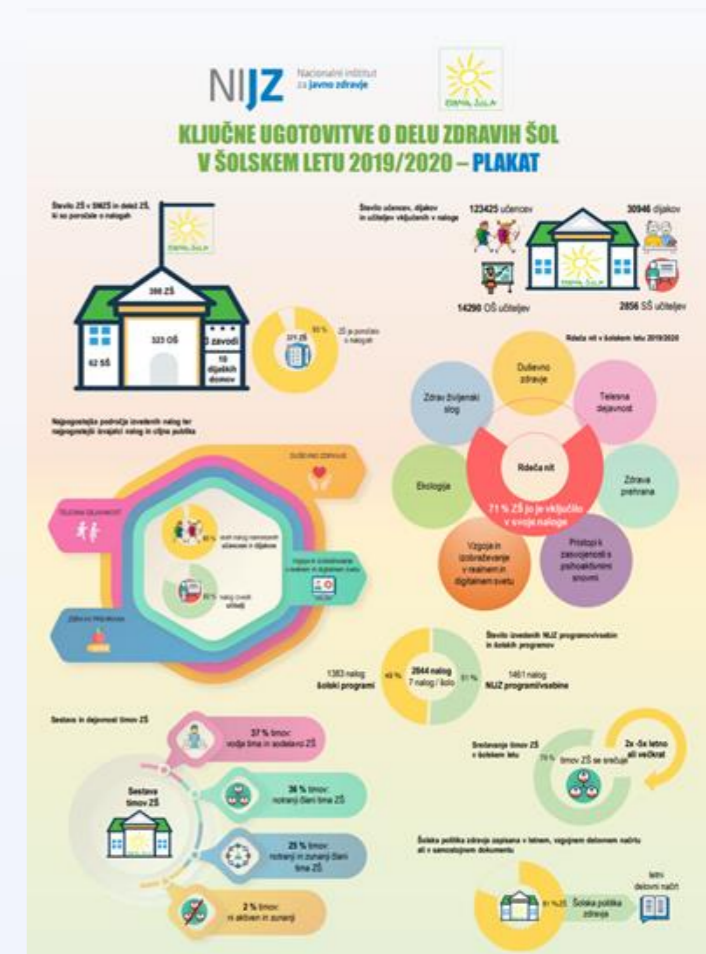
NIJZ Nacionalni inštitut za javno zdravje

ZDRAVA ŠOLA

KLJUČNE UGOTOVITVE O DELU ZDRAVIH ŠOL V ŠOLSKEM LETU 2019/2020 – PLAKAT

Število ZŠ v SMZŠ in delež ZŠ, ki so poročale o nalogah

ZDRAVA ŠOLA

390 ZŠ

323 OŠ

62 SŠ

3 zavodi

10 dijaških domov

371 ZŠ

95 %

ZŠ je poročalo o nalogah

Število učencev, dijakov in učiteljev vključenih v naloge

123425 učencev

30946 dijakov

14290 OŠ učiteljev

2856 SŠ učiteljev

Rdeča nit v šolskem letu 2019/2020

Duševno zdravje

Telesna dejavnost

Zdrava prehrana

Pristopi k zasvojenosti s psihoaktivnimi snovmi

Vzgoja in izobraževanje v realnem in digitalnem svetu

Ekologija

Zdrav življenjski slog

Rdeča nit

71 % ZŠ jo je vključilo v svoje naloge

Najpogostejša področja izvedenih nalog ter najpogostejši izvajalci nalog in ciljna publika

DUŠEVNO ZDRAVJE

TELESNA DEJAVNOST

ZDRAVA PREHRANA

Vzgoja in izobraževanje v realnem in digitalnem svetu

80 % vseh nalog namenjenih učencem in dijakom

80 % nalog izvedli učitelji

Število izvedenih NIJZ programov/vsebin in šolskih programov

1383 nalog šolski programi

49 %

2844 nalog 7 nalog / šolo

51 %

1461 nalog NIJZ programi/vsebine

Sestava in dejavnost timov ZŠ

Sestava timov ZŠ

37 % timov: vodja tima in sodelavci ZŠ

36 % timov: notranji člani tima ZŠ

25 % timov: notranji in zunanji člani tima ZŠ

2 % timov: ni aktiven in zunanji

Srečevanje timov ZŠ v šolskem letu

79 %

timov ZŠ se srečuje

2x -5x letno ali večkrat

Šolska politika zdravja zapisana v letnem, vzgojnem delovnem načrtu ali v samostojnem dokumentu

81 % ZŠ

Šolska politika zdravja

letni delovni načrt